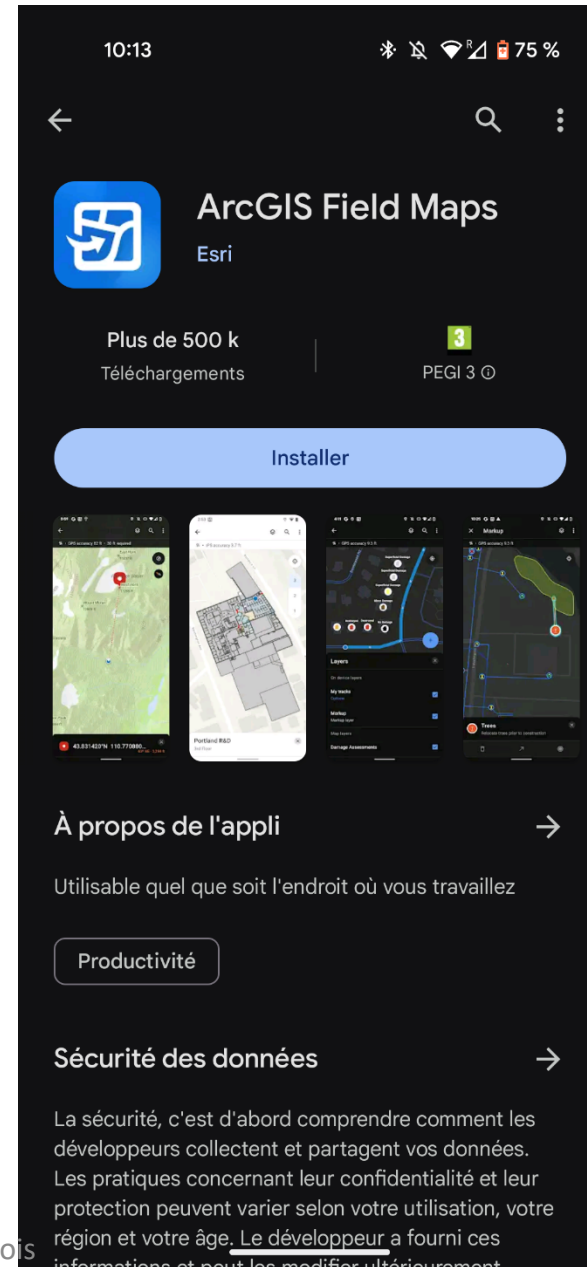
10:13

75 %

ArcGIS Field Maps

Esri

Plus de 500 k

Téléchargements

3

PEGI 3 ⓘ

Installer

Layers

My Marks

Markup

Damage Assessments

Portland R&D

Markup

Trees

À propos de l'appli

Utilisable quel que soit l'endroit où vous travaillez

Productivité

Sécurité des données

La sécurité, c'est d'abord comprendre comment les développeurs collectent et partagent vos données. Les pratiques concernant leur confidentialité et leur protection peuvent varier selon votre utilisation, votre région et votre âge. Le développeur a fourni ces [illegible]

ois